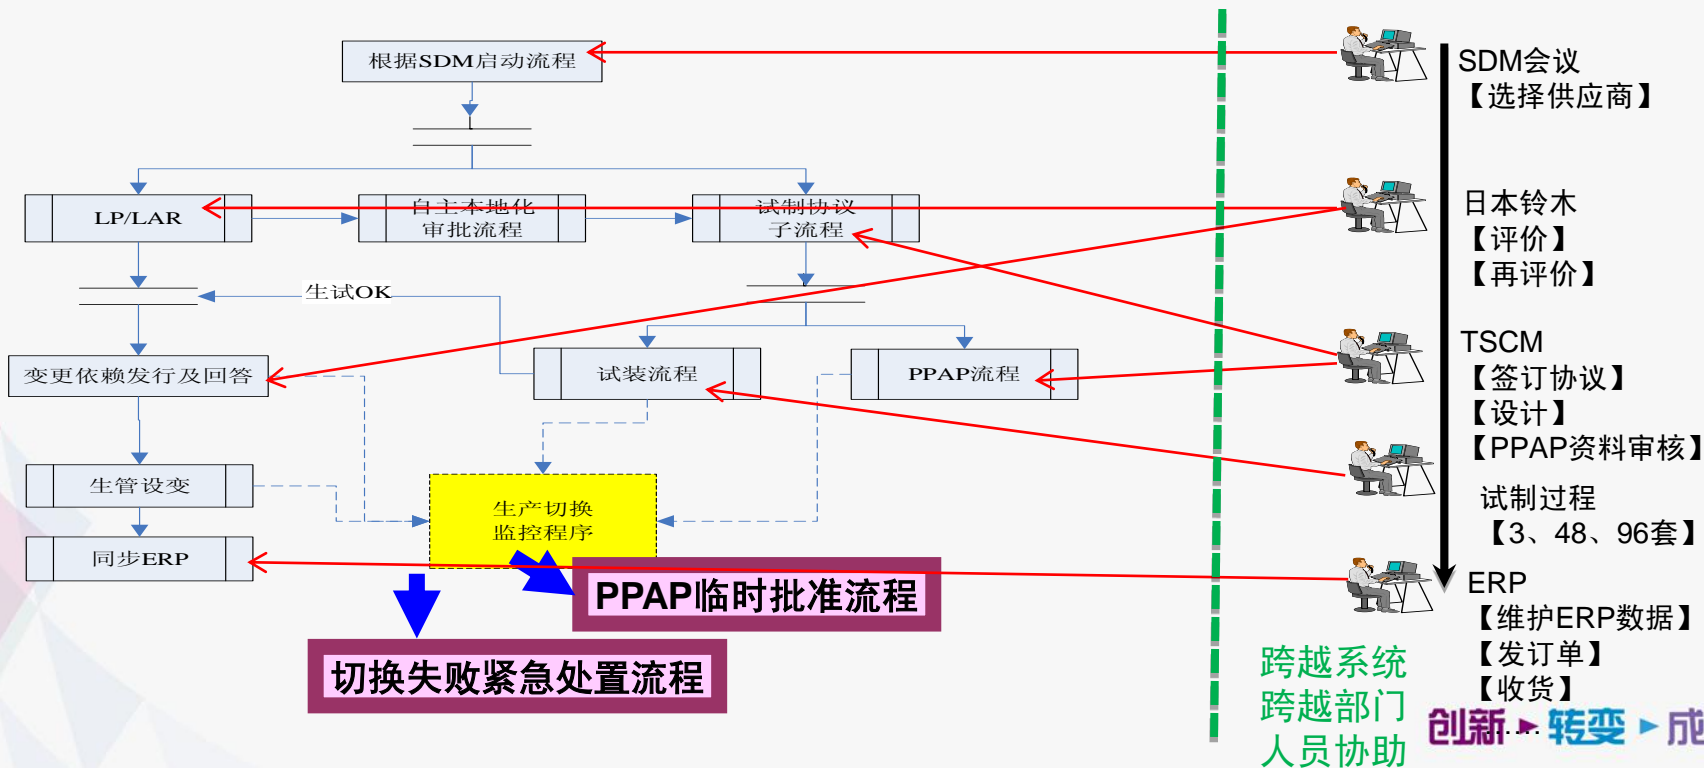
根据SDM启动流程

LP/LAR

自主本地化审批流程

试制协议子流程

生试OK

变更依赖发行及回答

试装流程

PPAP流程

生管设变

生产切换监控程序

同步ERP

PPAP临时批准流程

切换失败紧急处置流程

SDM会议
【选择供应商】

日本铃木
【评价】
【再评价】

TSCM
【签订协议】
【设计】
【PPAP资料审核】

试制过程
【3、48、96套】

ERP
【维护ERP数据】
【发订单】
【收货】

跨越系统
跨越部门
人员协助

创新 ▸ 转变 ▸ 成